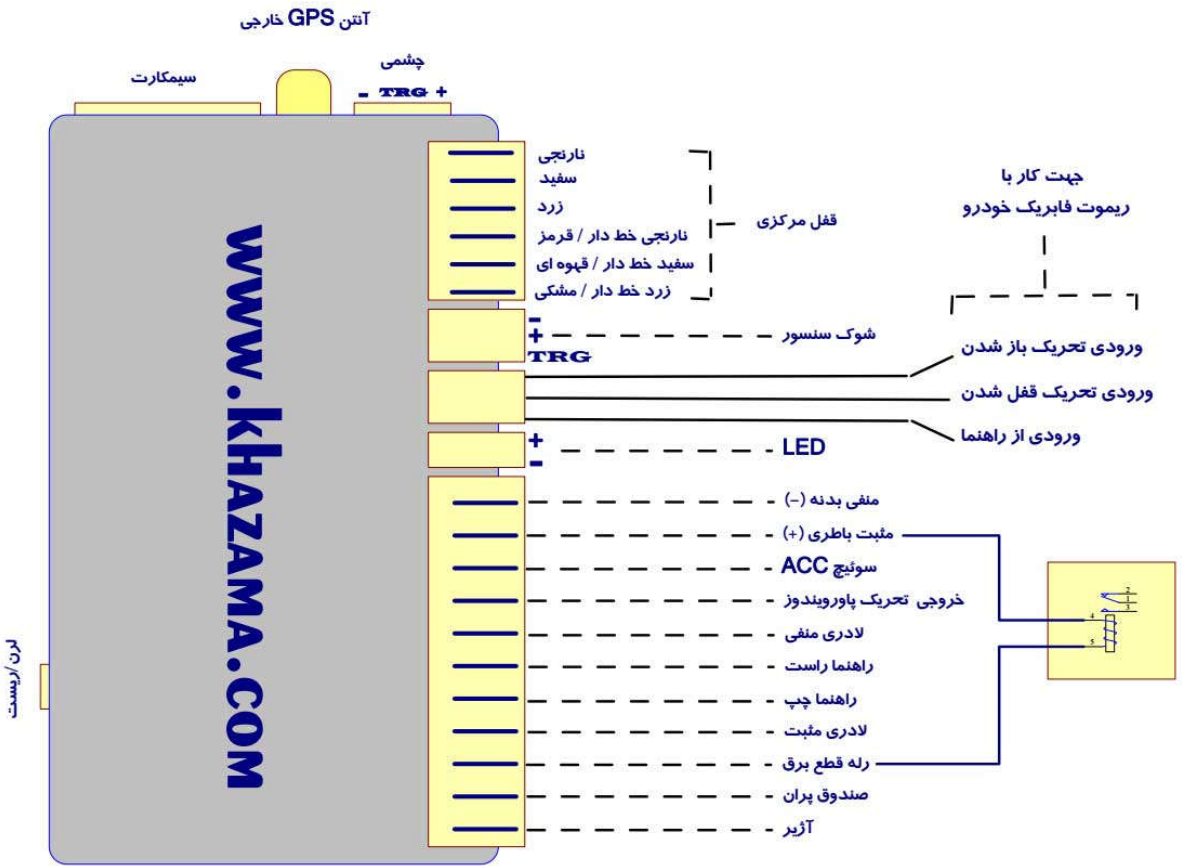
آنتن GPS خارجی

سیمکارت

چشمی

- TRG +

نارنجی
سفید
زرد
نارنجی خط دار / قرمز
سفید خط دار / قهوه ای
زرد خط دار / مشکی

قفل مرکزی

جهت کار با
ریموت فابریک خودرو

-
+
TRG

شوک سنسور

ورودی تحریک باز شدن
ورودی تحریک قفل شدن
ورودی از راهنما

+
-
LED

منفی بدنه (-)
مثبت باطری (+)
سوئیچ ACC
خروجی تحریک پاورویندوز
لادری منفی
راهنما راست
راهنما چپ
لادری مثبت
رله قطع برق
صندوق پران
آژیر

WWW.KHAZAMA.COM

لرن/ریست